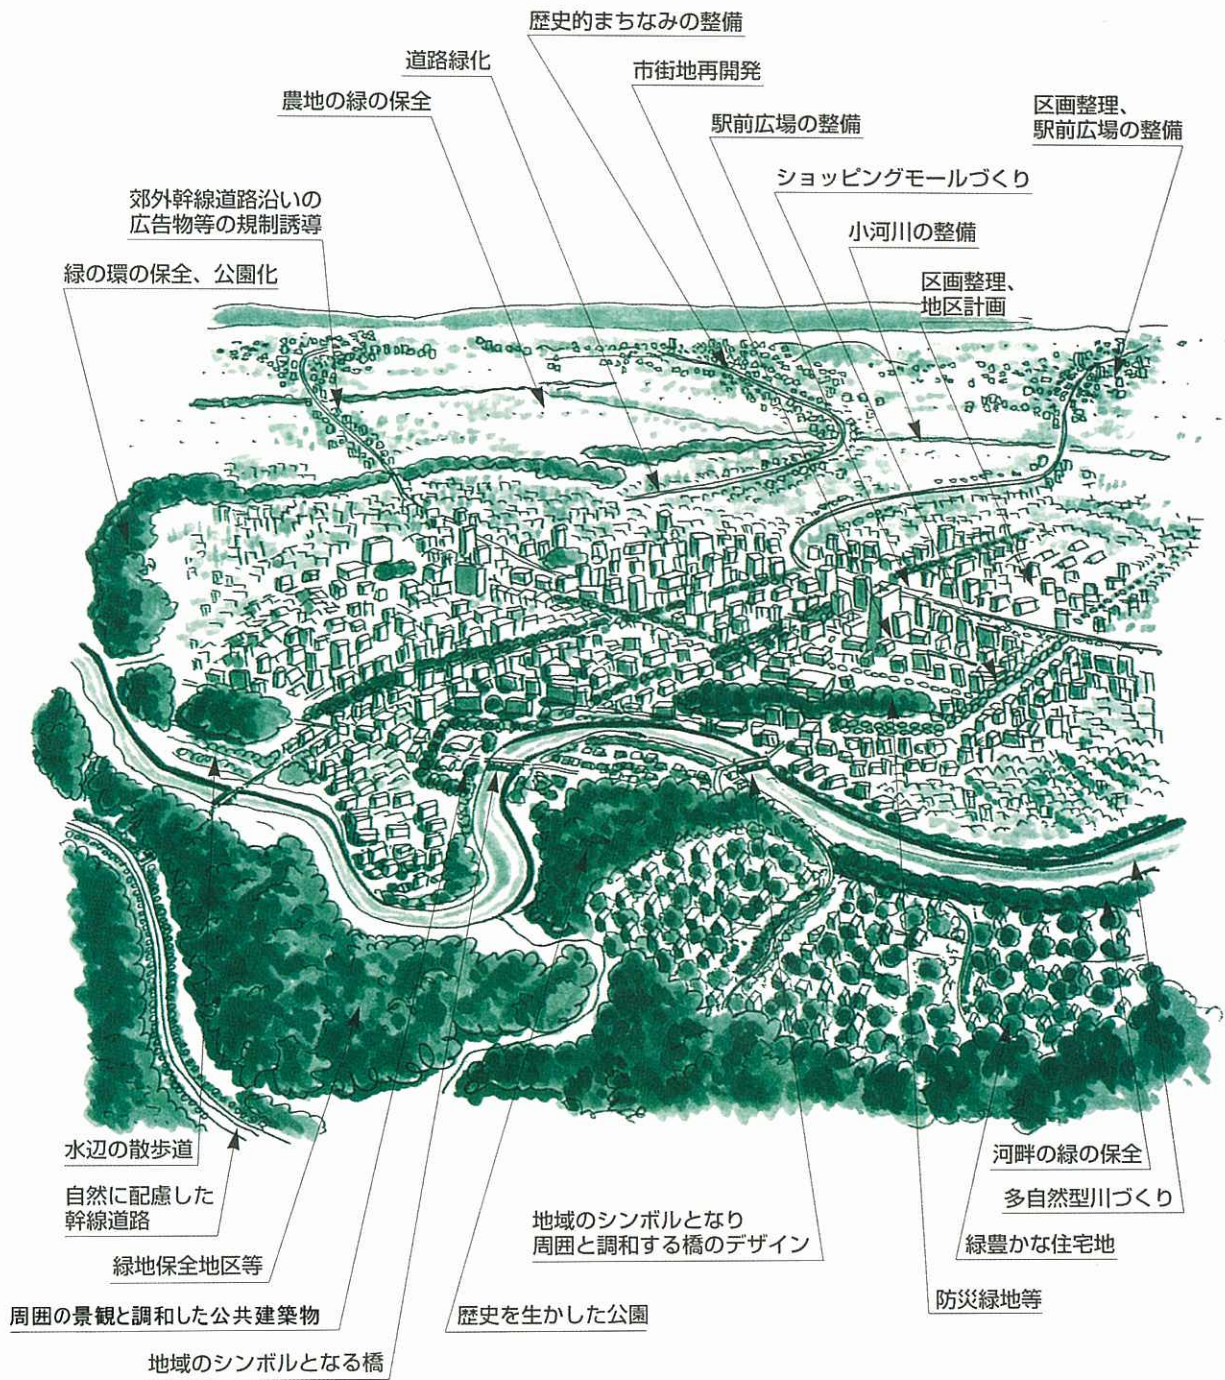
歴史的まちなみの整備

道路緑化

市街地再開発

農地の緑の保全

駅前広場の整備

区画整理、
駅前広場の整備

ショッピングモールづくり

郊外幹線道路沿いの
広告物等の規制誘導

小河川の整備

緑の環の保全、公園化

区画整理、
地区計画

水辺の散歩道

自然に配慮した
幹線道路

緑地保全地区等

周囲の景観と調和した公共建築物

地域のシンボルとなる橋

地域のシンボルとなり
周囲と調和する橋のデザイン

歴史を生かした公園

河畔の緑の保全

多自然型川づくり

緑豊かな住宅地

防災緑地等